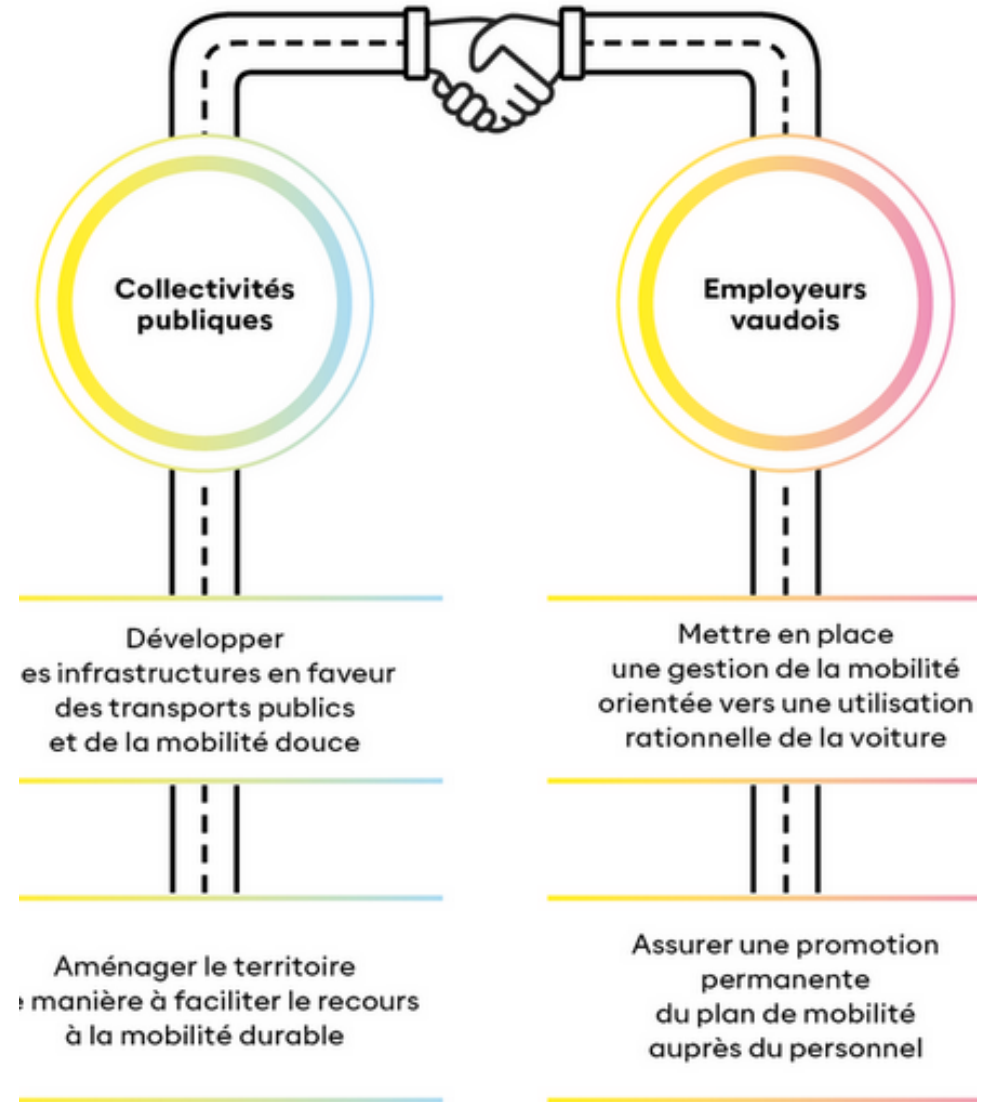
Collectivités publiques

Employeurs vaudois

Développer
es infrastructures en faveur des transports publics et de la mobilité douce

Mettre en place une gestion de la mobilité orientée vers une utilisation rationnelle de la voiture

Aménager le territoire
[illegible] manière à faciliter le recours à la mobilité durable

Assurer une promotion permanente du plan de mobilité auprès du personnel